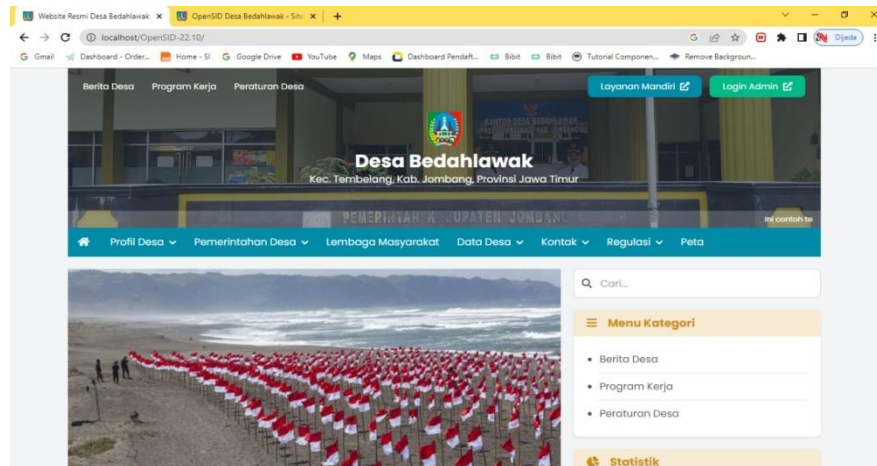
Website Resmi Desa Bedahlawak ×
OpenSID Desa Bedahlawak - Site ×
+
localhost/OpenSID-22.10/
Dijeda
Gmail Dashboard - Order... Home - SI Google Drive YouTube Maps Dashboard Pendaft... Bibit Bibit Tutorial Componen... Remove Backgroun...

Berita Desa Program Kerja Peraturan Desa
Layanan Mandiri
Login Admin

Desa Bedahlawak
Kec. Tembelang, Kab. Jombang, Provinsi Jawa Timur

PEMERINTAH KABUPATEN JOMBANG
Ini contoh te

Profil Desa Pemerintahan Desa Lembaga Masyarakat Data Desa Kontak Regulasi Peta

Cari...

Menu Kategori

• Berita Desa
• Program Kerja
• Peraturan Desa

Statistik